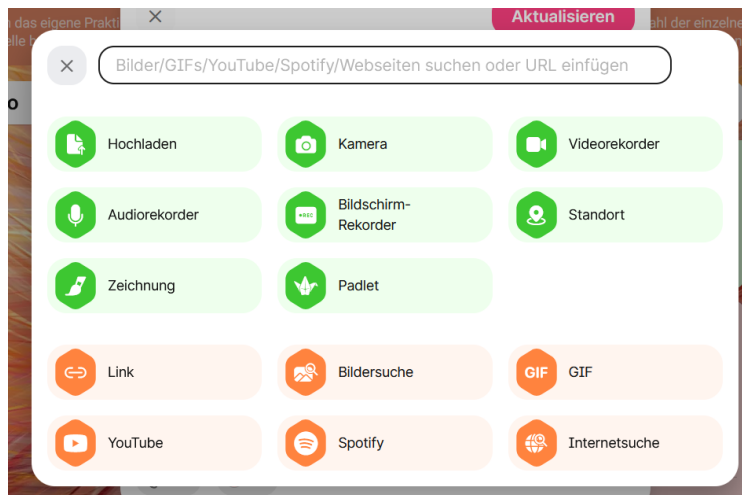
n das eigene Prakti
elle b

Aktualisieren

ahl der einzelne

o

Bilder/GIFs/YouTube/Spotify/Webseiten suchen oder URL einfügen

Hochladen

Kamera

Videorekorder

Audiorekorder

Bildschirm-Rekorder

Standort

Zeichnung

Padlet

Link

Bildersuche

GIF GIF

YouTube

Spotify

Internetsuche